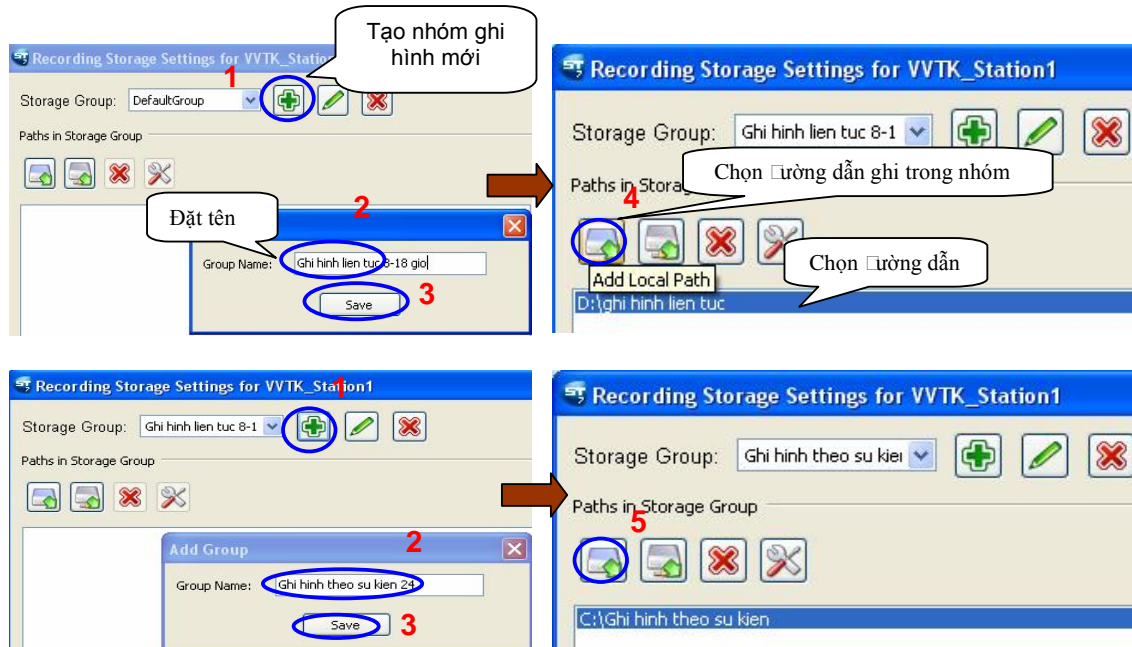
Recording Storage Settings for VVTK_Station

Tạo nhóm ghi hình mới

1

Storage Group: DefaultGroup

Paths in Storage Group

Đặt tên

2

Group Name: Ghi hinh lien tuc 8-18 gio

Save

3

Recording Storage Settings for VVTK_Station1

Storage Group: Ghi hinh lien tuc 8-1

Paths in Storage Group

Chọn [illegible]ường dẫn ghi trong nhóm

4

Add Local Path

Chọn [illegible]ường dẫn

D:\ghi hinh lien tuc

Recording Storage Settings for VVTK_Station1

1

Storage Group: Ghi hinh lien tuc 8-1

Paths in Storage Group

Add Group

2

Group Name: Ghi hinh theo su kien 24

Save

3

Recording Storage Settings for VVTK_Station1

Storage Group: Ghi hinh theo su kiei

Paths in Storage Group

5

C:\Ghi hinh theo su kien